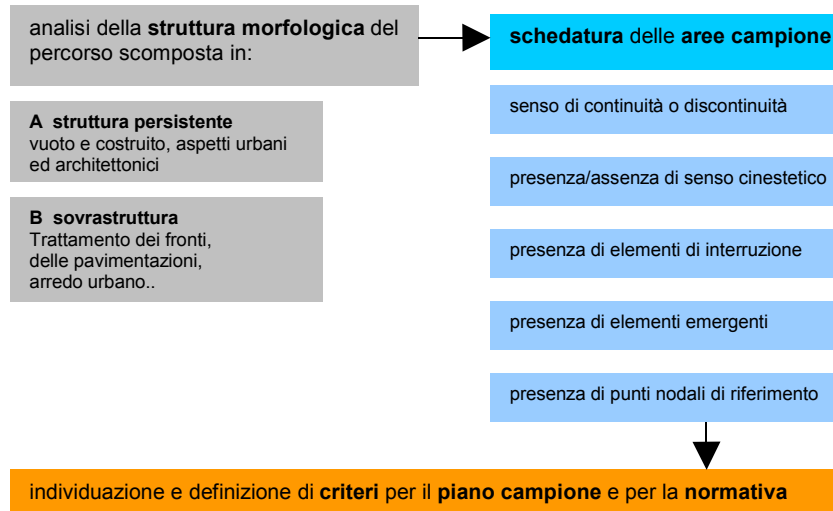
analisi della **struttura morfologica** del percorso scomposta in:

**A struttura persistente**
vuoto e costruito, aspetti urbani ed architettonici

**B sovrastruttura**
Trattamento dei fronti, delle pavimentazioni, arredo urbano..

**schedatura** delle **aree campione**

senso di continuità o discontinuità

presenza/assenza di senso cinestetico

presenza di elementi di interruzione

presenza di elementi emergenti

presenza di punti nodali di riferimento

individuazione e definizione di **criteri** per il **piano campione** e per la **normativa**